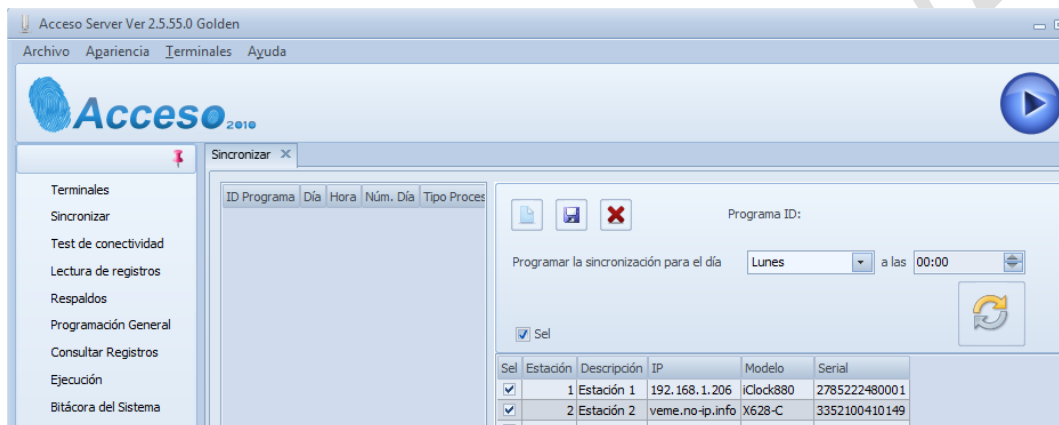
Acceso Server Ver 2.5.55.0 Golden

Archivo Apariencia Terminales Ayuda

Acceso2010

Terminales
Sincronizar
Test de conectividad
Lectura de registros
Respaldos
Programación General
Consultar Registros
Ejecución
Bitácora del Sistema

Sincronizar ✕

| ID Programa | Día | Hora | Núm. Día | Tipo Proces |
|---|---|---|---|---|

Programa ID:

Programar la sincronización para el día Lunes a las 00:00

Sel

| Sel | Estación | Descripción | IP | Modelo | Serial |
|---|---|---|---|---|---|
| ☑ | 1 | Estación 1 | 192.168.1.206 | iClock880 | 2785222480001 |
| ☑ | 2 | Estación 2 | veme.no-ip.info | X628-C | 3352100410149 |